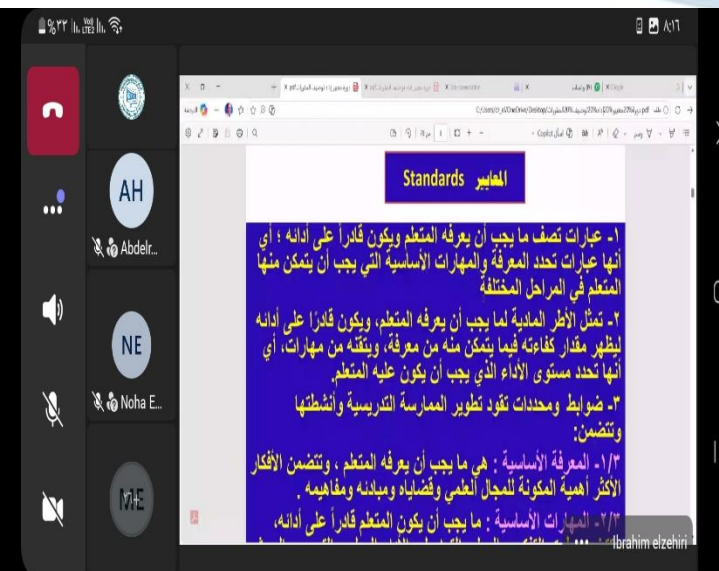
%٣٣ ٨:١٦

AH
Abdelr...

NE
Noha E...

ME

المعايير Standards

١- عبارات تصف ما يجب أن يعرفه المتعلم ويكون قادراً على أدائه ؛ أي أنها عبارات تحدد المعرفة والمهارات الأساسية التي يجب أن يتمكن منها المتعلم في المراحل المختلفة

٢- تمثل الأطر المادية لما يجب أن يعرفه المتعلم، ويكون قادرًا على أدائه ليظهر مقدار كفاءته فيما يتمكن منه من معرفة، ويتقنه من مهارات، أي أنها تحدد مستوى الأداء الذي يجب أن يكون عليه المتعلم.

٣- ضوابط ومحددات تقود تطوير الممارسة التدريسية وأنشطتها وتتضمن:

١/٣- المعرفة الأساسية : هي ما يجب أن يعرفه المتعلم ، وتتضمن الأفكار الأكثر أهمية المكونة للمجال العلمي وقضاياه ومبادئه ومفاهيمه .

٢/٣- المهارات الأساسية : ما يجب أن يكون المتعلم قادراً على أدائه، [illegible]

Ibrahim elzehiri